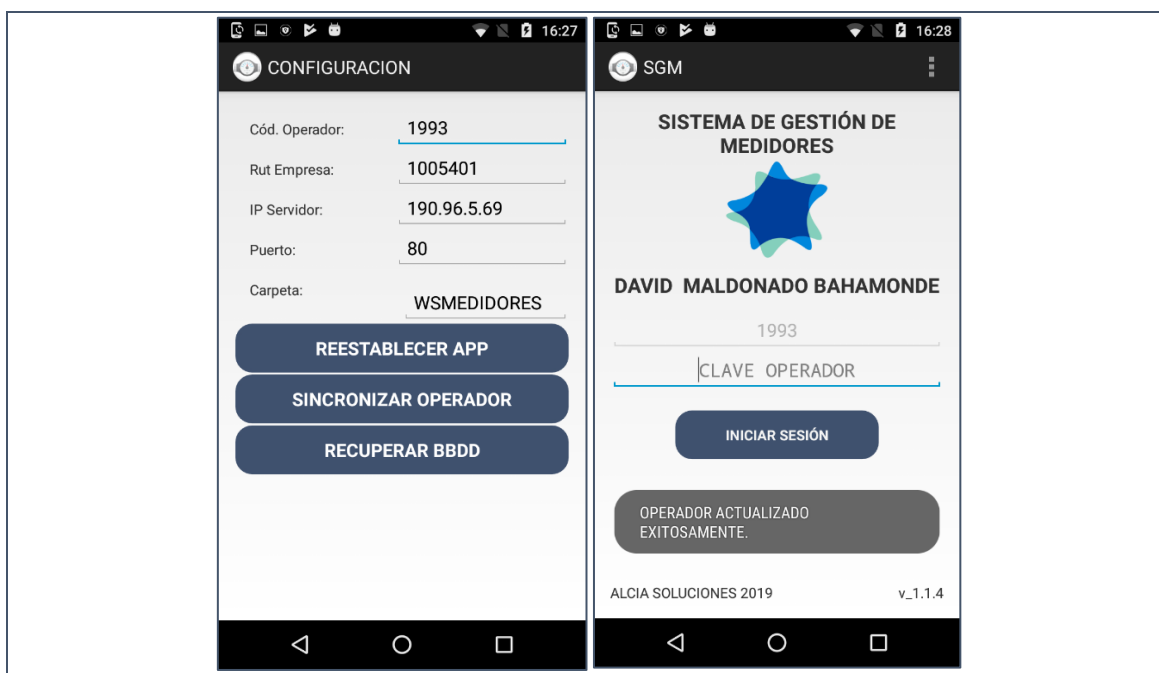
16:27

CONFIGURACION

Cód. Operador: 1993

Rut Empresa: 1005401

IP Servidor: 190.96.5.69

Puerto: 80

Carpeta: WSMEDIDORES

REESTABLECER APP

SINCRONIZAR OPERADOR

RECUPERAR BBDD

16:28

SGM

SISTEMA DE GESTIÓN DE MEDIDORES

DAVID MALDONADO BAHAMONDE

1993

CLAVE OPERADOR

INICIAR SESIÓN

OPERADOR ACTUALIZADO EXITOSAMENTE.

ALCIA SOLUCIONES 2019

v_1.1.4